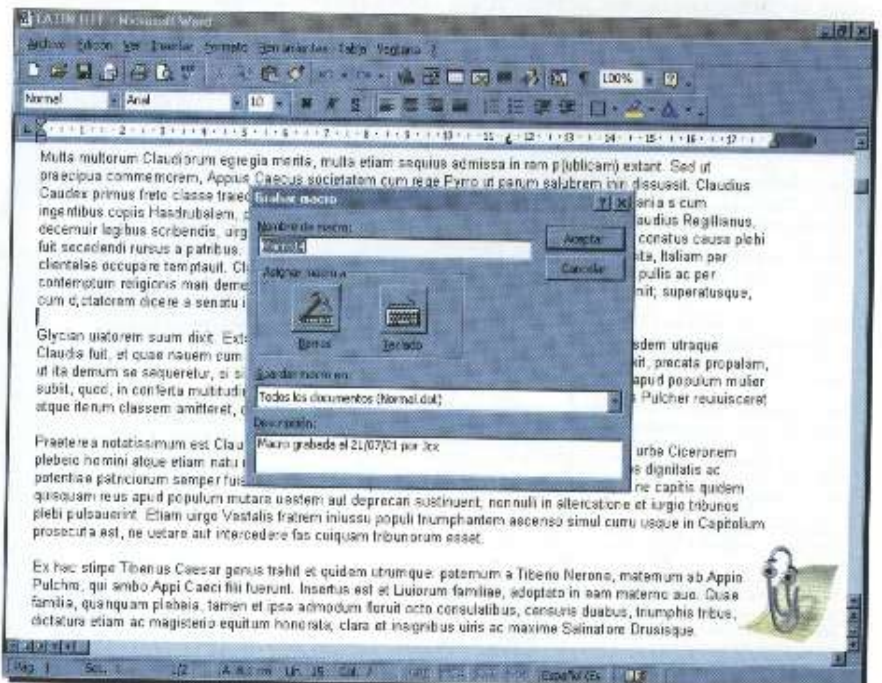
LATIN III - Microsoft Word

Archivo Edición Ver Insertar Formato Herramientas Tabla Ventana ?

100%

Normal Arial 10

Multa multorum Claudiorum egregia merita, multa etiam sequius admissa in rem p(ublicam) extant. Sed ut praecipua commemorem, Appius Caecus societatem cum rege Pyrro ut parum salubrem iniri dissuasit. Claudius Caudex primus freto classe traiec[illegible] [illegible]aria s cum ingentibus copiis Hasdrubalem, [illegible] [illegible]audius Regillianus, decemuir legibus scribendis, uirg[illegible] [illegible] conatus causa plebi fuit secedendi rursus a patribus. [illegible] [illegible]ita, Italiam per clientelas occupare temptauit. Cl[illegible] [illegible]pullis ac per contemptum religionis mari demer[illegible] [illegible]nit; superatusque, cum dictatorem dicere a senatu i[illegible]

Glycian uiatorem suum dixit. Exst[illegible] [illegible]sdem utraque Claudia fuit, et quae nauem cum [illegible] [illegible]it, precata propalam, ut ita demum se sequeretur, si s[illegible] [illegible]apud populum mulier subiit, quod, in conferta multitudi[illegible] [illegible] Pulcher reuiuisceret atque iterum classem amitteret, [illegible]

Praeterea notatissimum est Clau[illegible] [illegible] urbe Ciceronem plebeio homini atque etiam natu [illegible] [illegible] dignitatis ac potentiae patriciorum semper fuis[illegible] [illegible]e capitis quidem quisquam reus apud populum mutare uestem aut deprecari sustinuerit; nonnulli in altercatione et iurgio tribunos plebi pulsauerint. Etiam uirgo Vestalis fratrem iniussu populi triumphantem ascenso simul curru usque in Capitolium prosecuta est, ne uetare aut intercedere fas cuiquam tribunorum esset.

Ex hac stirpe Tiberius Caesar genus trahit et quidem utrumque: paternum a Tiberio Nerone, maternum ab Appio Pulchro, qui ambo Appi Caeci filii fuerunt. Insertus est et Liuiorum familiae, adoptato in eam materno auo. Quae familia, quamquam plebeia, tamen et ipsa admodum floruit octo consulatibus, censuris duabus, triumphis tribus, dictatura etiam ac magisterio equitum honorata; clara et insignibus uiris ac maxime Salinatore Drusisque.

Grabar macro
Nombre de macro:
Macro4
Aceptar
Cancelar
Asignar macro a
Barras
Teclado
Guardar macro en:
Todos los documentos (Normal.dot)
Descripción:
Macro grabada el 21/07/01 por 3cx

Pág. 1 Sec. 1 1/2 A 8,4 cm Lín. 15 Col. 1 GRB MCA EXT SOB Español (Es